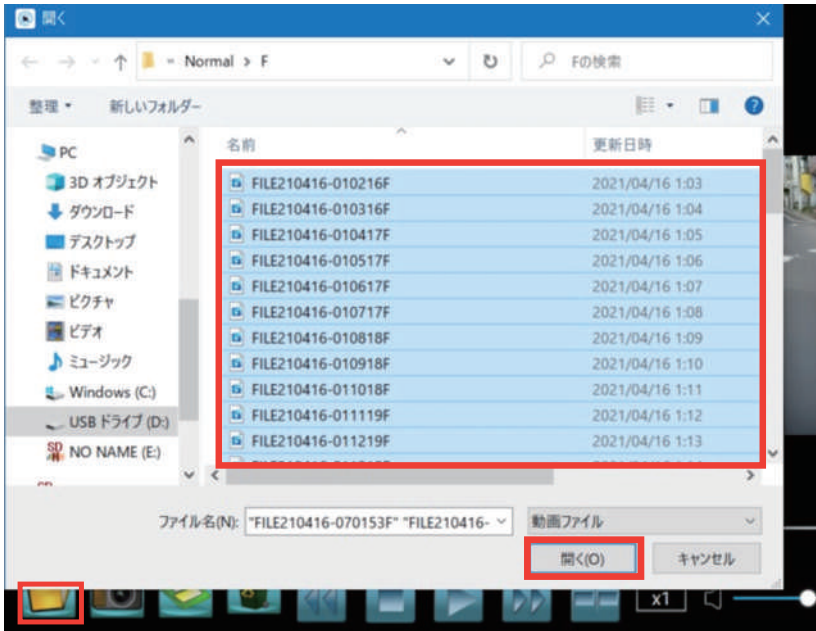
開く

« Normal › F

Fの検索

整理 ▾ 新しいフォルダー

PC
3D オブジェクト
ダウンロード
デスクトップ
ドキュメント
ピクチャ
ビデオ
ミュージック
Windows (C:)
USB ドライブ (D:)
NO NAME (E:)

| 名前 | 更新日時 |
|---|---|
| FILE210416-010216F | 2021/04/16 1:03 |
| FILE210416-010316F | 2021/04/16 1:04 |
| FILE210416-010417F | 2021/04/16 1:05 |
| FILE210416-010517F | 2021/04/16 1:06 |
| FILE210416-010617F | 2021/04/16 1:07 |
| FILE210416-010717F | 2021/04/16 1:08 |
| FILE210416-010818F | 2021/04/16 1:09 |
| FILE210416-010918F | 2021/04/16 1:10 |
| FILE210416-011018F | 2021/04/16 1:11 |
| FILE210416-011119F | 2021/04/16 1:12 |
| FILE210416-011219F | 2021/04/16 1:13 |

ファイル名(N): "FILE210416-070153F" "FILE210416-

動画ファイル

開く(O)

キャンセル

x1